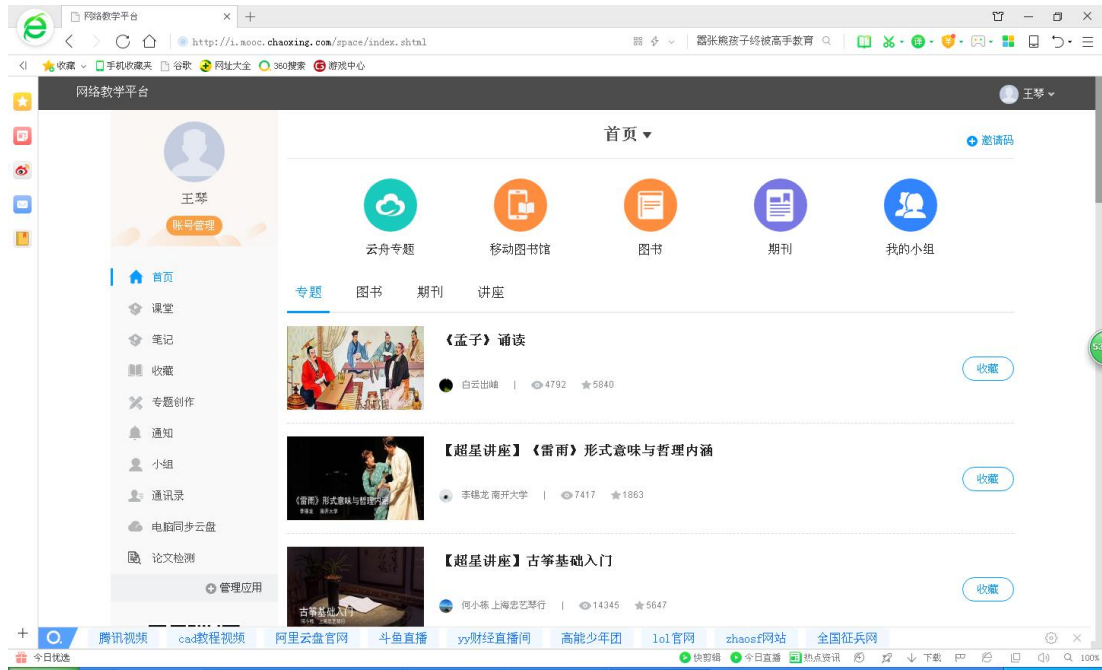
网络教学平台

http://i.mooc.chaoxing.com/space/index.shtml

嚣张熊孩子终被高手教育

收藏 手机收藏夹 谷歌 网址大全 360搜索 游戏中心

网络教学平台

王琴

王琴

账号管理

首页

课堂

笔记

收藏

专题创作

通知

小组

通讯录

电脑同步云盘

论文检测

管理应用

首页

邀请码

云舟专题

移动图书馆

图书

期刊

我的小组

专题 图书 期刊 讲座

《孟子》诵读

白云出岫 | 4792 5840

收藏

【超星讲座】《雷雨》形式意味与哲理内涵

《雷雨》形式意味与哲理内涵

李锡龙 南开大学 | 7417 1863

收藏

【超星讲座】古筝基础入门

古筝基础入门

何小栋 上海宏艺琴行 | 14345 5647

收藏

腾讯视频 cad教程视频 阿里云盘官网 斗鱼直播 yy财经直播间 高能少年团 lol官网 zhaosf网站 全国征兵网

今日优选

快剪辑 今日直播 热点资讯 下载 100%